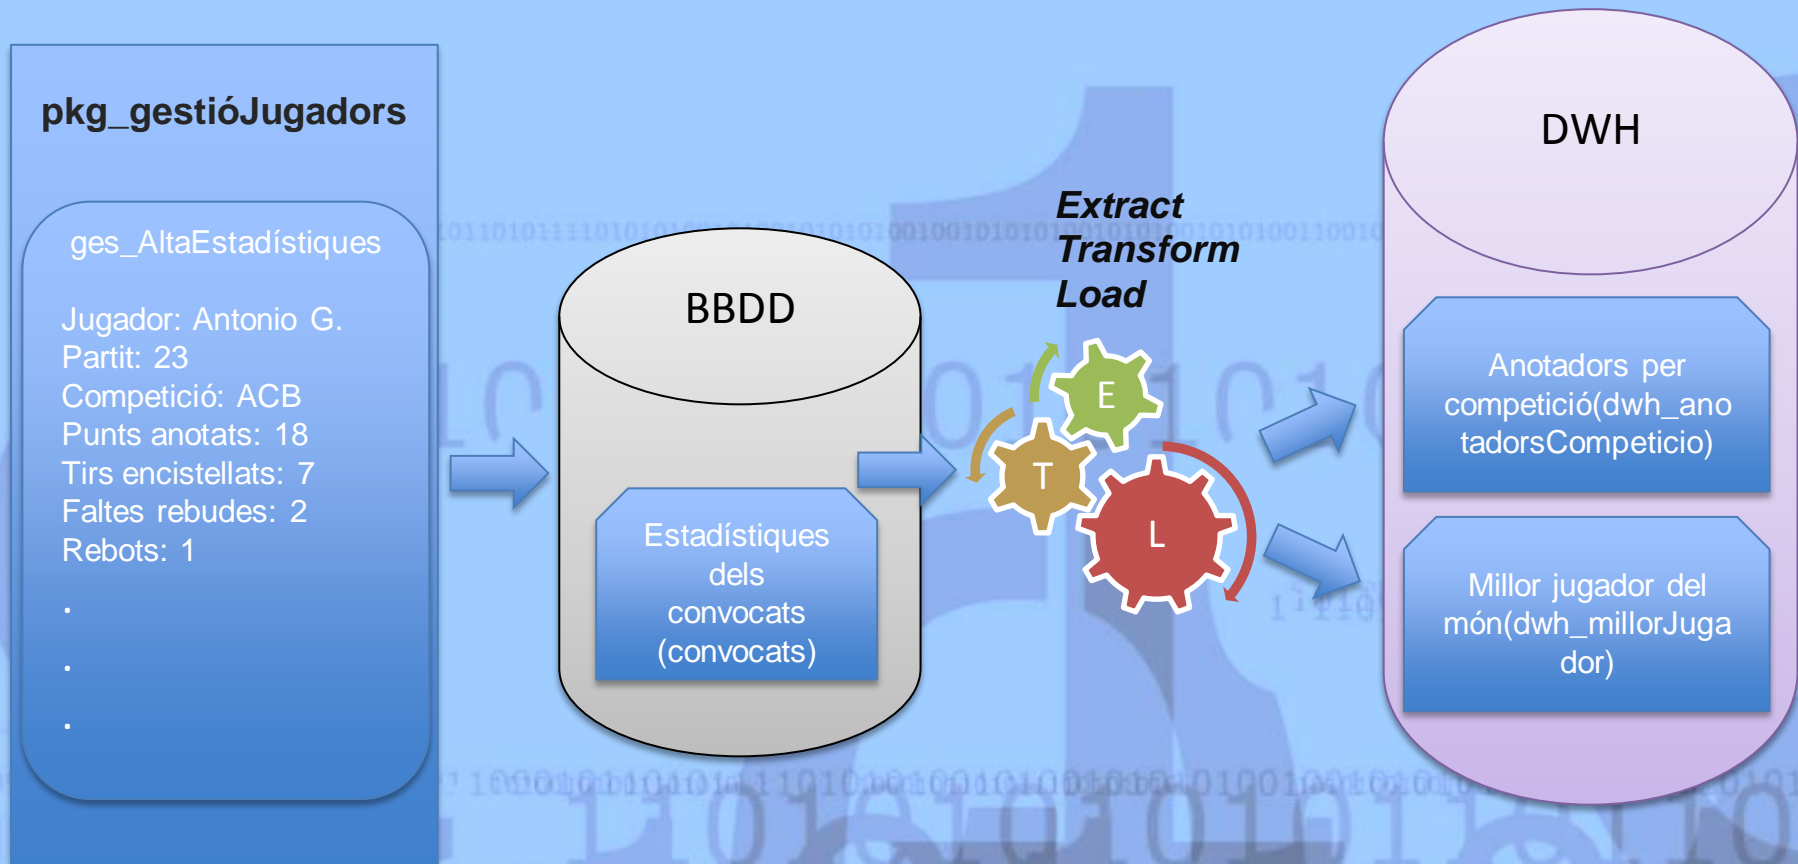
pkg_gestióJugadors

ges_AltaEstadístiques

Jugador: Antonio G.
Partit: 23
Competició: ACB
Punts anotats: 18
Tirs encistellats: 7
Faltes rebudes: 2
Rebots: 1
.
.
.

BBDD

Estadístiques dels convocats (convocats)

Extract
Transform
Load

E
T
L

DWH

Anotadors per competició(dwh_anotadorsCompeticio)

Millor jugador del món(dwh_millorJugador)